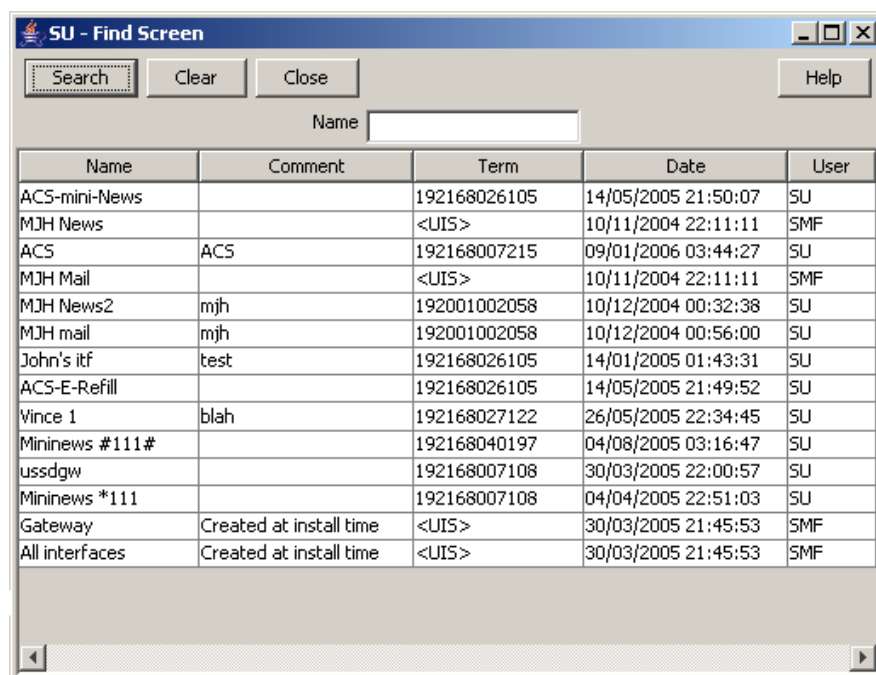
SU - Find Screen

Search Clear Close Help

Name

| Name | Comment | Term | Date | User |
|---|---|---|---|---|
| ACS-mini-News | | 192168026105 | 14/05/2005 21:50:07 | SU |
| MJH News | | <UIS> | 10/11/2004 22:11:11 | SMF |
| ACS | ACS | 192168007215 | 09/01/2006 03:44:27 | SU |
| MJH Mail | | <UIS> | 10/11/2004 22:11:11 | SMF |
| MJH News2 | mjh | 192001002058 | 10/12/2004 00:32:38 | SU |
| MJH mail | mjh | 192001002058 | 10/12/2004 00:56:00 | SU |
| John's itf | test | 192168026105 | 14/01/2005 01:43:31 | SU |
| ACS-E-Refill | | 192168026105 | 14/05/2005 21:49:52 | SU |
| Vince 1 | blah | 192168027122 | 26/05/2005 22:34:45 | SU |
| Mininews #111# | | 192168040197 | 04/08/2005 03:16:47 | SU |
| ussdgw | | 192168007108 | 30/03/2005 22:00:57 | SU |
| Mininews *111 | | 192168007108 | 04/04/2005 22:51:03 | SU |
| Gateway | Created at install time | <UIS> | 30/03/2005 21:45:53 | SMF |
| All interfaces | Created at install time | <UIS> | 30/03/2005 21:45:53 | SMF |